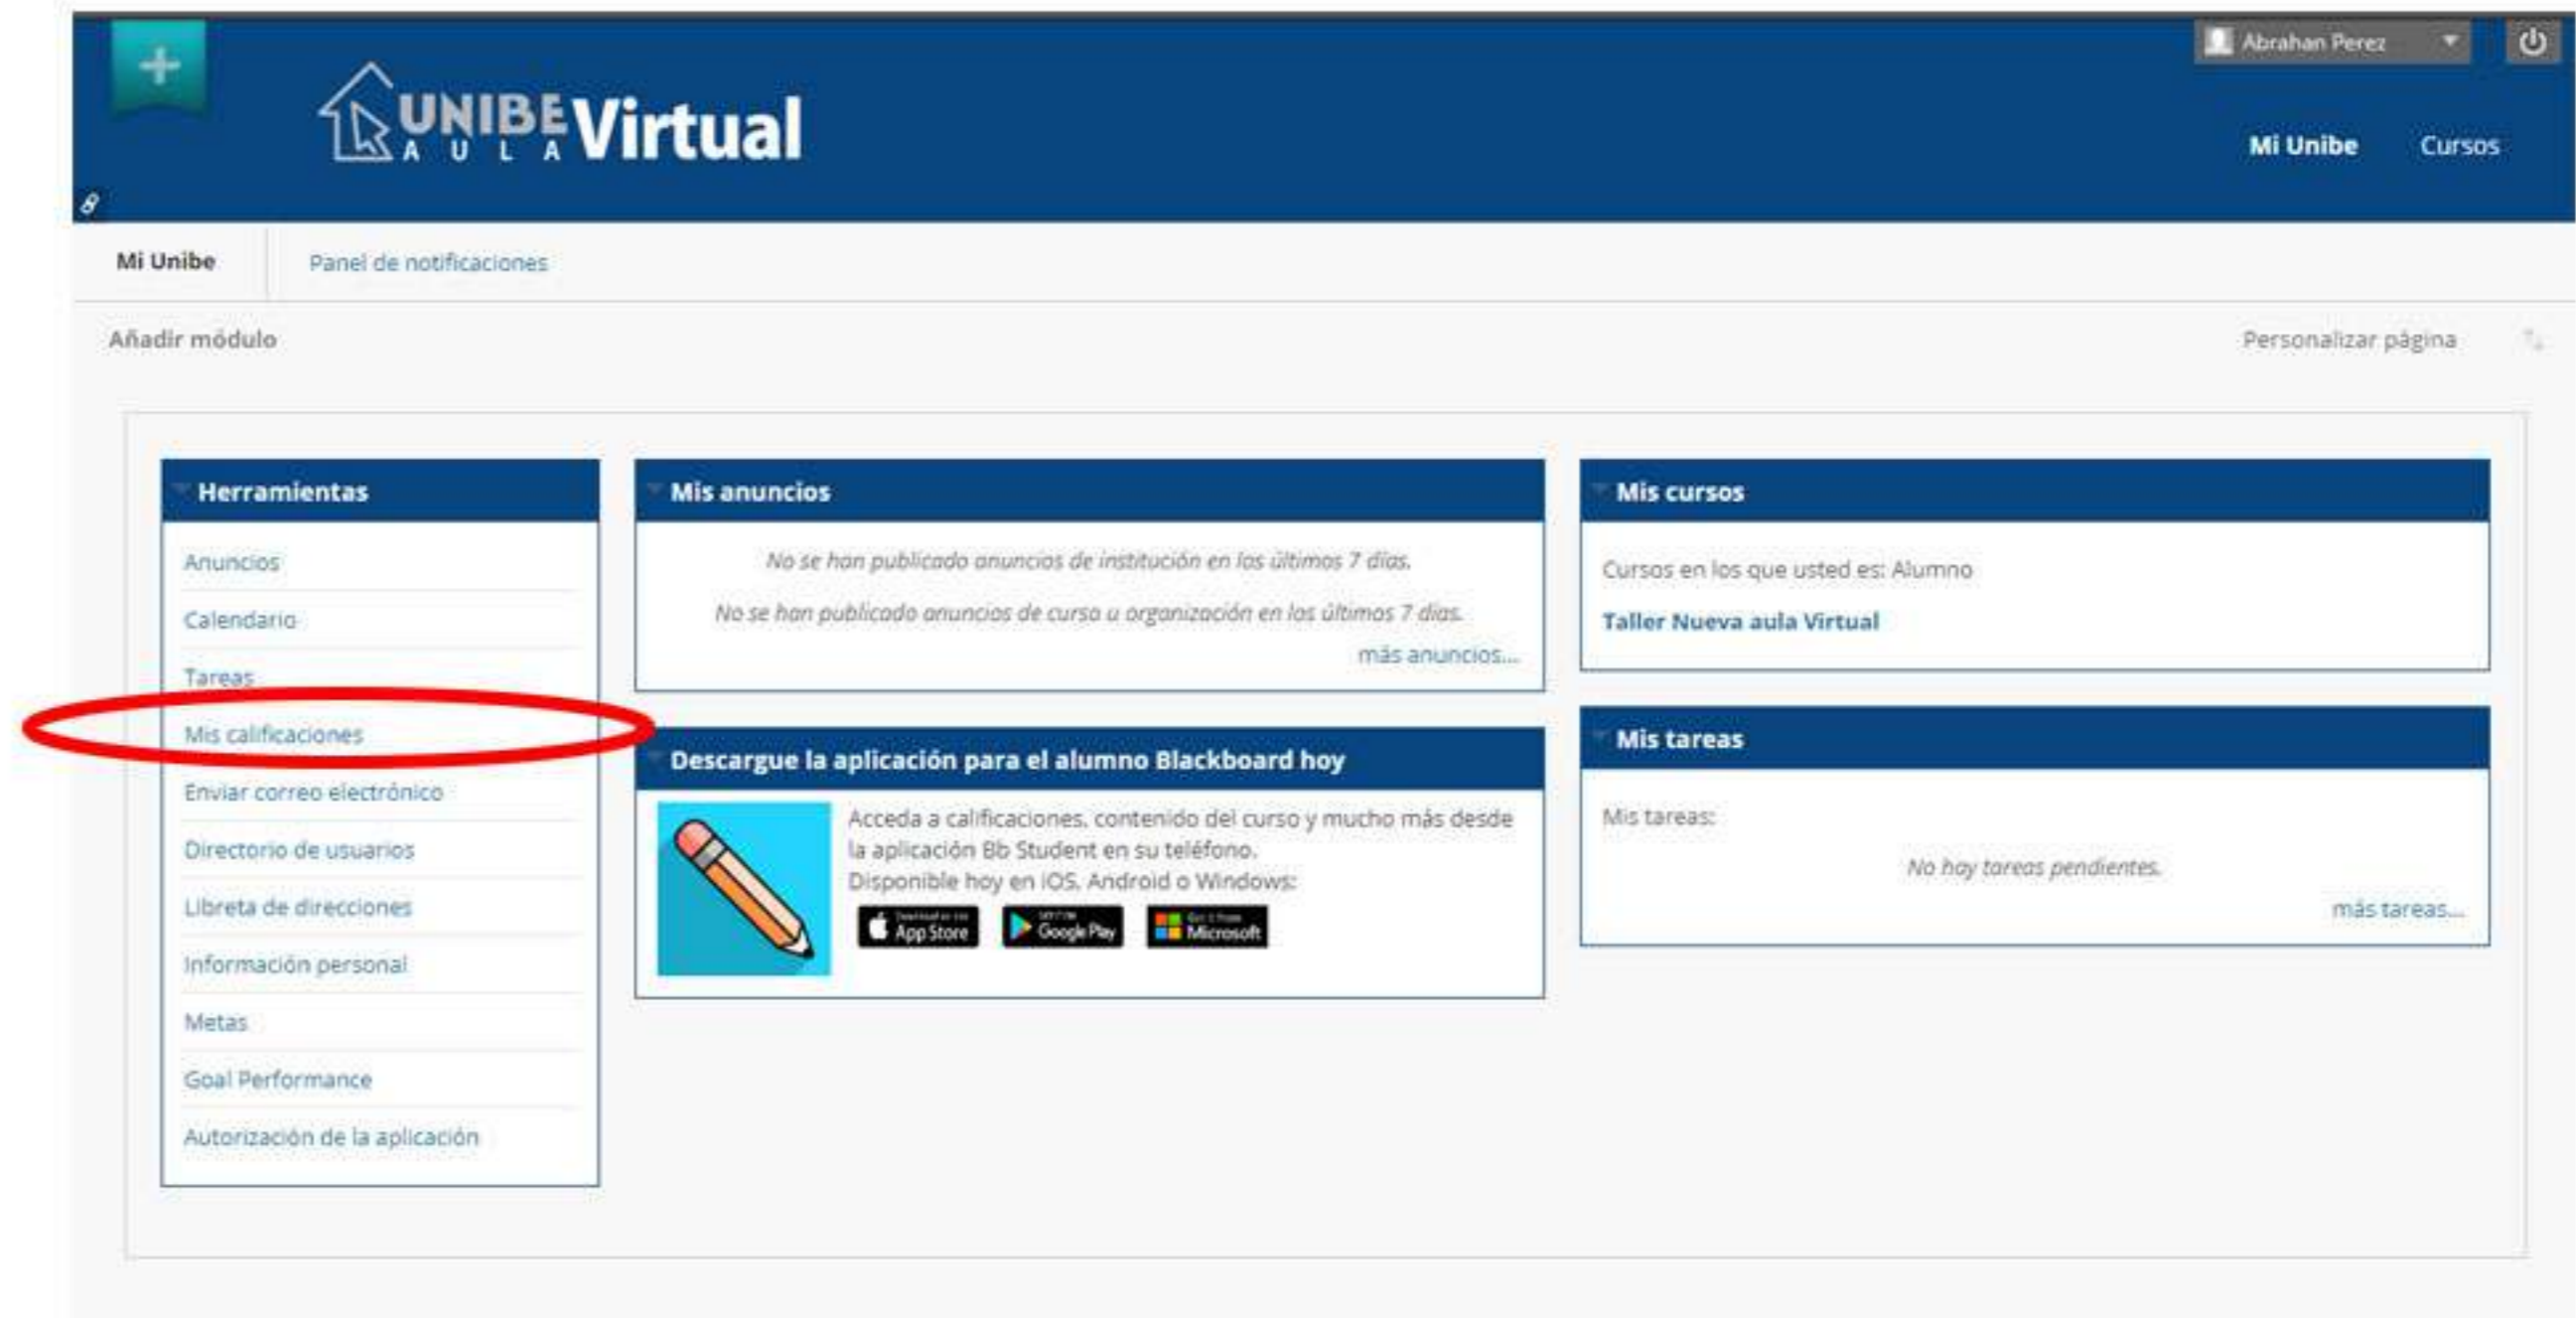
Abrahan Perez

UNIBE AULA Virtual

Mi Unibe Cursos

Mi Unibe Panel de notificaciones

Añadir módulo

Personalizar página

Herramientas

Anuncios
Calendario
Tareas
Mis calificaciones
Enviar correo electrónico
Directorio de usuarios
Libreta de direcciones
Información personal
Metas
Goal Performance
Autorización de la aplicación

Mis anuncios

No se han publicado anuncios de institución en los últimos 7 días.

No se han publicado anuncios de curso u organización en los últimos 7 días.

más anuncios...

Descargue la aplicación para el alumno Blackboard hoy

Acceda a calificaciones, contenido del curso y mucho más desde la aplicación Bb Student en su teléfono.
Disponible hoy en iOS, Android o Windows:

App Store Google Play Microsoft

Mis cursos

Cursos en los que usted es: Alumno

Taller Nueva aula Virtual

Mis tareas

Mis tareas:

No hay tareas pendientes.

más tareas...